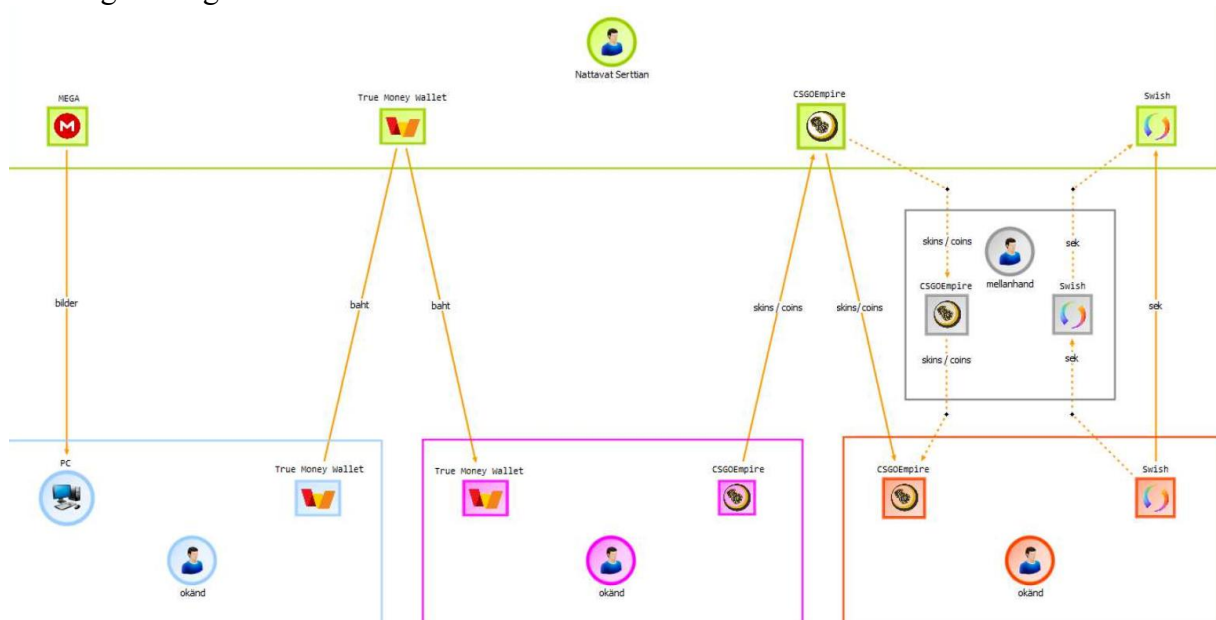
Nattavat Serttian

MEGA

True Money Wallet

CSGOEmpire

Swish

skins / coins

mellanhand

sek

CSGOEmpire

Swish

skins / coins

sek

bilder

baht

baht

skins / coins

skins/ coins

sek

PC

True Money Wallet

okänd

True Money Wallet

CSGOEmpire

okänd

CSGOEmpire

Swish

okänd